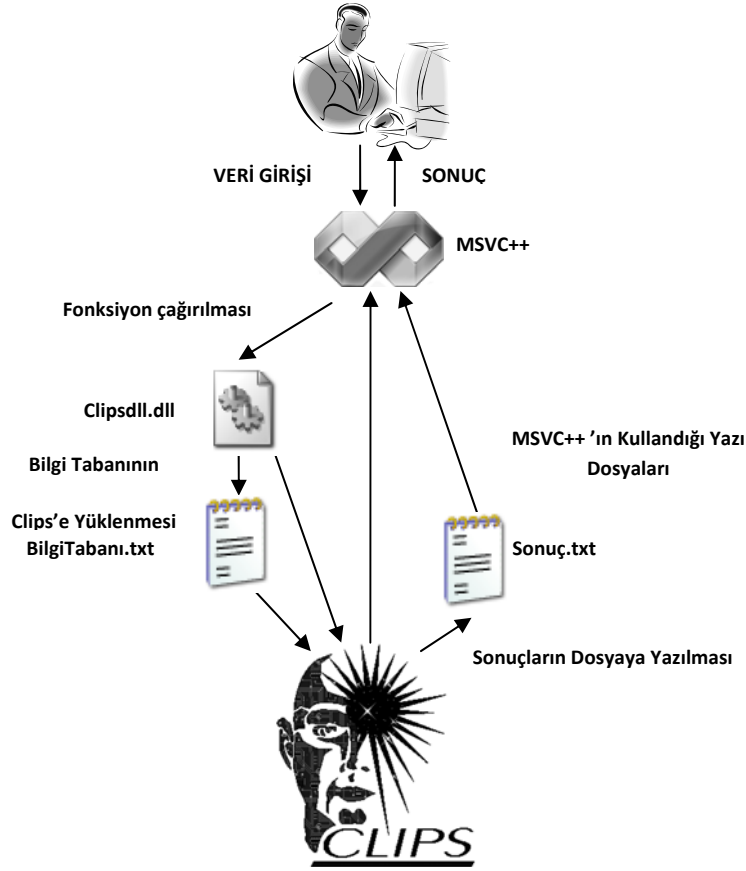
VERİ GİRİŞİ

SONUÇ

MSVC++

Fonksiyon çağırılması

Clipsdll.dll

MSVC++ 'ın Kullandığı Yazı Dosyaları

Bilgi Tabanının

Clips'e Yüklenmesi
BilgiTabanı.txt

Sonuç.txt

Sonuçların Dosyaya Yazılması

CLIPS